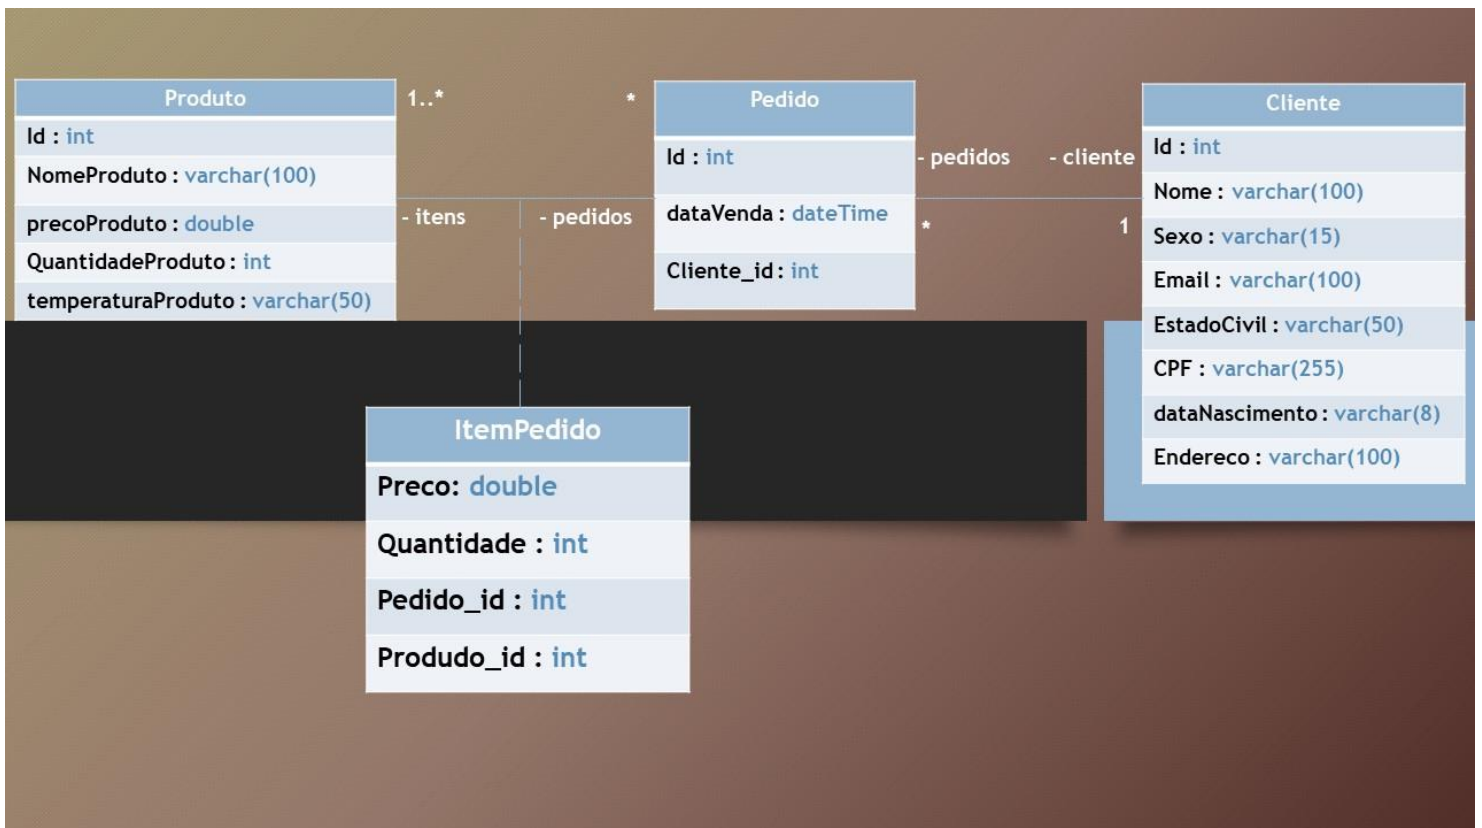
Produto
Id : int
NomeProduto : varchar(100)
precoProduto : double
QuantidadeProduto : int
temperaturaProduto : varchar(50)

1..*
- itens
- pedidos
*

Pedido
Id : int
dataVenda : dateTime
Cliente_id : int

- pedidos
*
- cliente
1

Cliente
Id : int
Nome : varchar(100)
Sexo : varchar(15)
Email : varchar(100)
EstadoCivil : varchar(50)
CPF : varchar(255)
dataNascimento : varchar(8)
Endereco : varchar(100)

ItemPedido
Preco: double
Quantidade : int
Pedido_id : int
Produdo_id : int